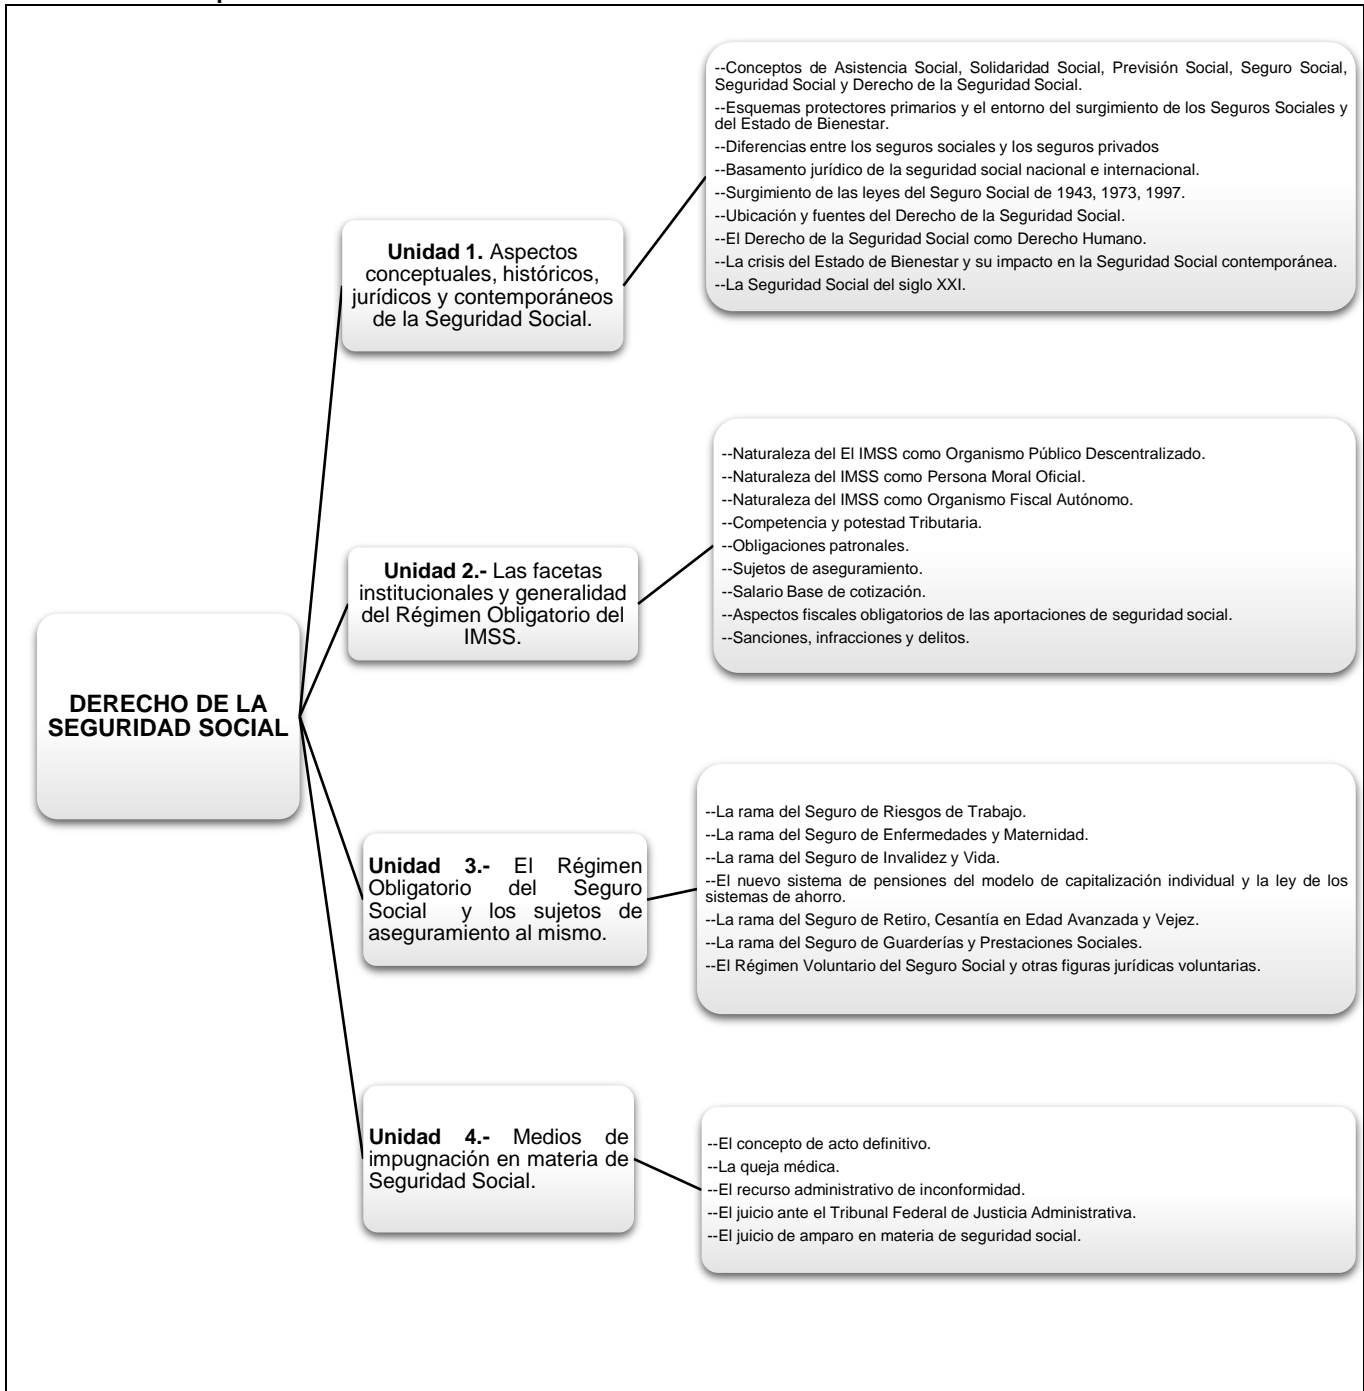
DERECHO DE LA SEGURIDAD SOCIAL

**Unidad 1.** Aspectos conceptuales, históricos, jurídicos y contemporáneos de la Seguridad Social.

--Conceptos de Asistencia Social, Solidaridad Social, Previsión Social, Seguro Social, Seguridad Social y Derecho de la Seguridad Social.
--Esquemas protectores primarios y el entorno del surgimiento de los Seguros Sociales y del Estado de Bienestar.
--Diferencias entre los seguros sociales y los seguros privados
--Basamento jurídico de la seguridad social nacional e internacional.
--Surgimiento de las leyes del Seguro Social de 1943, 1973, 1997.
--Ubicación y fuentes del Derecho de la Seguridad Social.
--El Derecho de la Seguridad Social como Derecho Humano.
--La crisis del Estado de Bienestar y su impacto en la Seguridad Social contemporánea.
--La Seguridad Social del siglo XXI.

**Unidad 2.-** Las facetas institucionales y generalidad del Régimen Obligatorio del IMSS.

--Naturaleza del El IMSS como Organismo Público Descentralizado.
--Naturaleza del IMSS como Persona Moral Oficial.
--Naturaleza del IMSS como Organismo Fiscal Autónomo.
--Competencia y potestad Tributaria.
--Obligaciones patronales.
--Sujetos de aseguramiento.
--Salario Base de cotización.
--Aspectos fiscales obligatorios de las aportaciones de seguridad social.
--Sanciones, infracciones y delitos.

**Unidad 3.-** El Régimen Obligatorio del Seguro Social y los sujetos de aseguramiento al mismo.

--La rama del Seguro de Riesgos de Trabajo.
--La rama del Seguro de Enfermedades y Maternidad.
--La rama del Seguro de Invalidez y Vida.
--El nuevo sistema de pensiones del modelo de capitalización individual y la ley de los sistemas de ahorro.
--La rama del Seguro de Retiro, Cesantía en Edad Avanzada y Vejez.
--La rama del Seguro de Guarderías y Prestaciones Sociales.
--El Régimen Voluntario del Seguro Social y otras figuras jurídicas voluntarias.

**Unidad 4.-** Medios de impugnación en materia de Seguridad Social.

--El concepto de acto definitivo.
--La queja médica.
--El recurso administrativo de inconformidad.
--El juicio ante el Tribunal Federal de Justicia Administrativa.
--El juicio de amparo en materia de seguridad social.